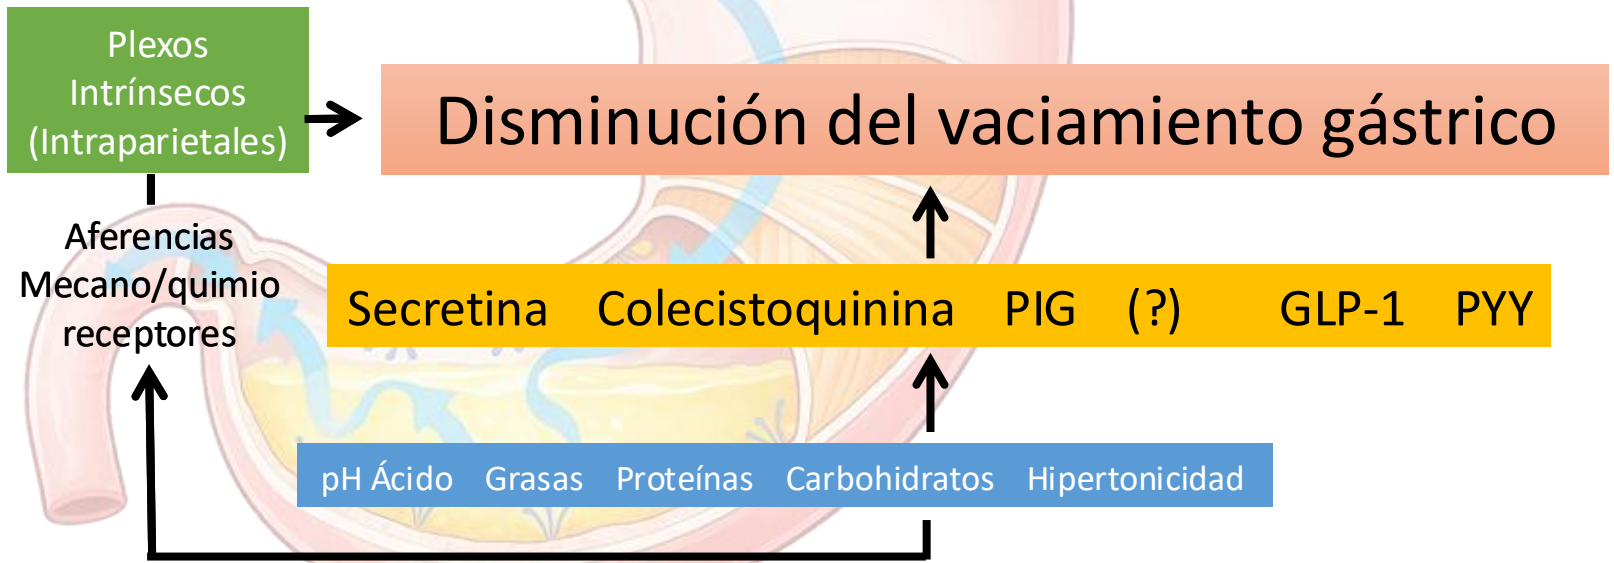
Plexos Intrínsecos (Intraparietales)

Disminución del vaciamiento gástrico

Aferencias Mecano/quimio receptores

Secretina Colecistoquinina PIG (?) GLP-1 PYY

pH Ácido Grasas Proteínas Carbohidratos Hipertonicidad